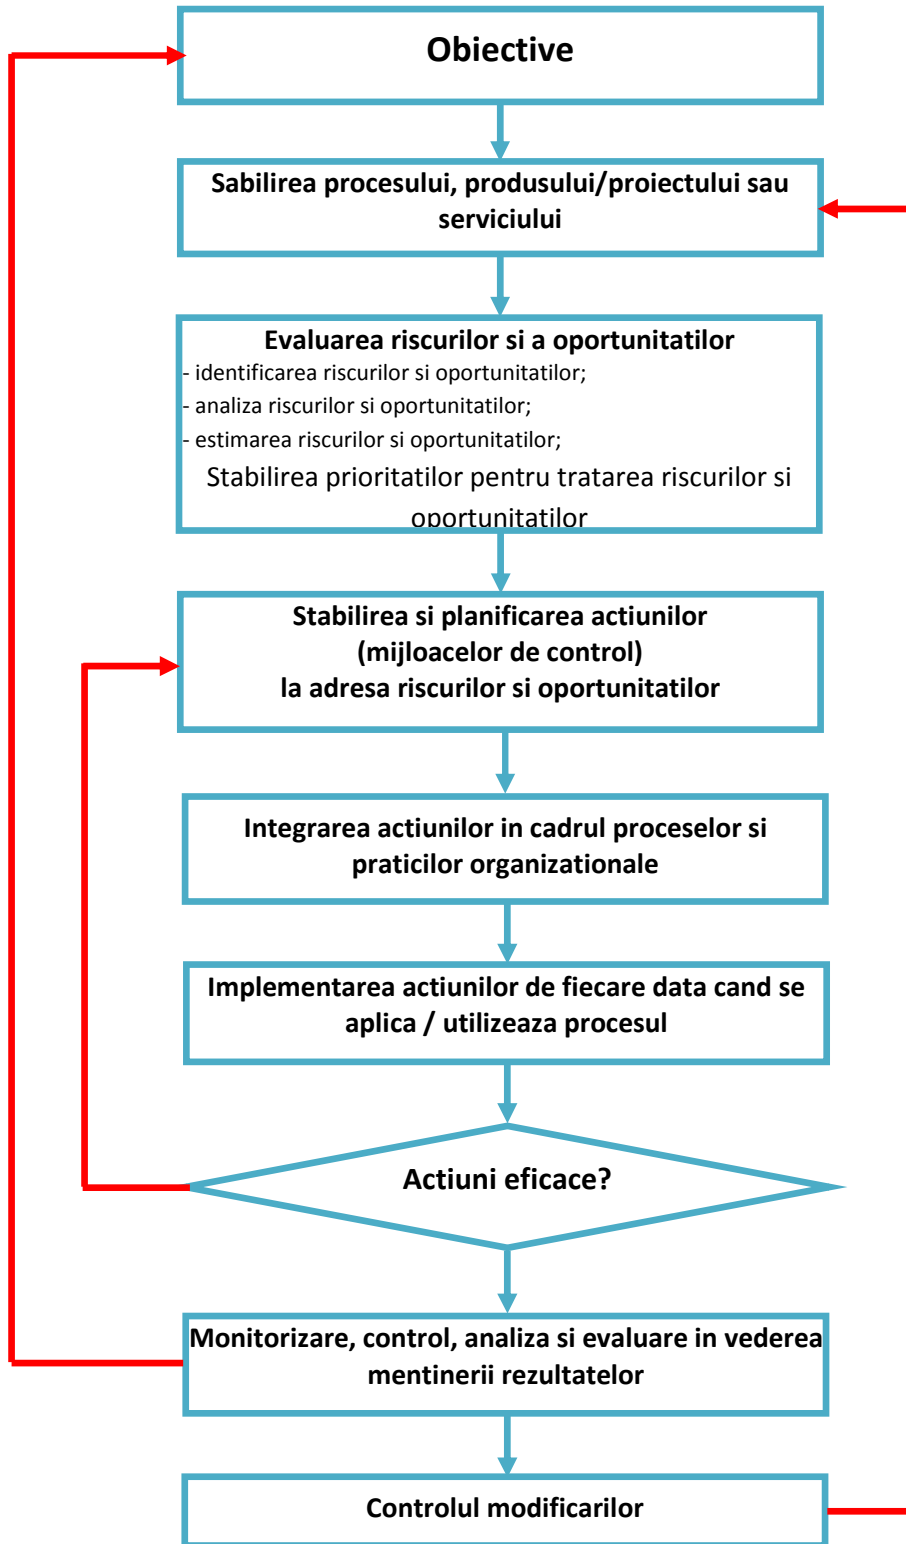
Obiective

Sabilirea procesului, produsului/proiectului sau serviciului

Evaluarea riscurilor si a oportunitatilor
- identificarea riscurilor si oportunitatilor;
- analiza riscurilor si oportunitatilor;
- estimarea riscurilor si oportunitatilor;
Stabilirea prioritatilor pentru tratarea riscurilor si oportunitatilor

Stabilirea si planificarea actiunilor (mijloacelor de control) la adresa riscurilor si oportunitatilor

Integrarea actiunilor in cadrul proceselor si praticilor organizationale

Implementarea actiunilor de fiecare data cand se aplica / utilizeaza procesul

Actiuni eficace?

Monitorizare, control, analiza si evaluare in vederea mentinerii rezultatelor

Controlul modificarilor